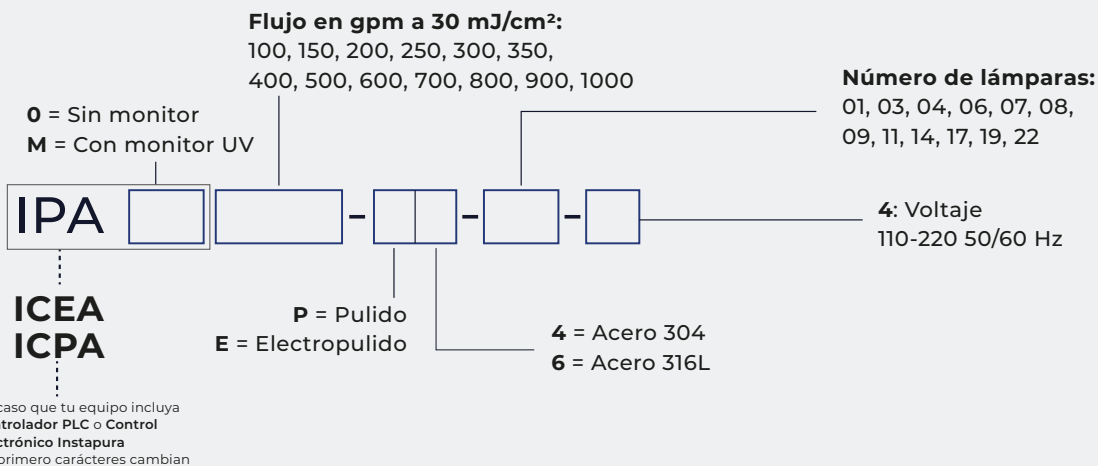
Flujo en gpm a 30 mJ/cm²:
100, 150, 200, 250, 300, 350,
400, 500, 600, 700, 800, 900, 1000

Número de lámparas:
01, 03, 04, 06, 07, 08,
09, 11, 14, 17, 19, 22

0 = Sin monitor
M = Con monitor UV

IPA – –

4: Voltaje
110-220 50/60 Hz

ICEA
ICPA

P = Pulido
E = Electropulido

4 = Acero 304
6 = Acero 316L

caso que tu equipo incluya
trolador PLC o Control
ctrónico Instapura
primero carácteres cambian